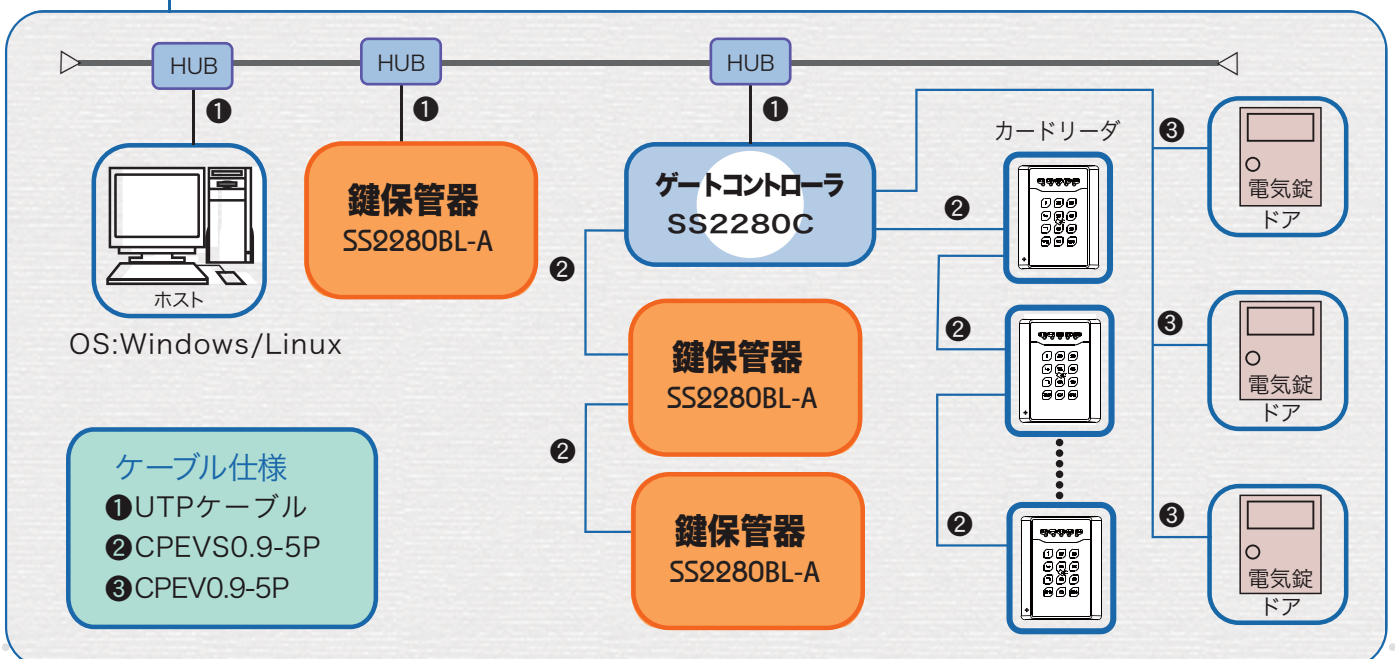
HUB HUB HUB

❶ ❶ ❶

ホスト

OS:Windows/Linux

鍵保管器
SS2280BL-A

ゲートコントローラ
SS2280C

カードリーダ

❷ ❷ ❷ ❷ ❷ ❷

鍵保管器
SS2280BL-A

鍵保管器
SS2280BL-A

❸ ❸ ❸

電気錠
ドア

電気錠
ドア

電気錠
ドア

ケーブル仕様
❶UTPケーブル
❷CPEVS0.9-5P
❸CPEV0.9-5P